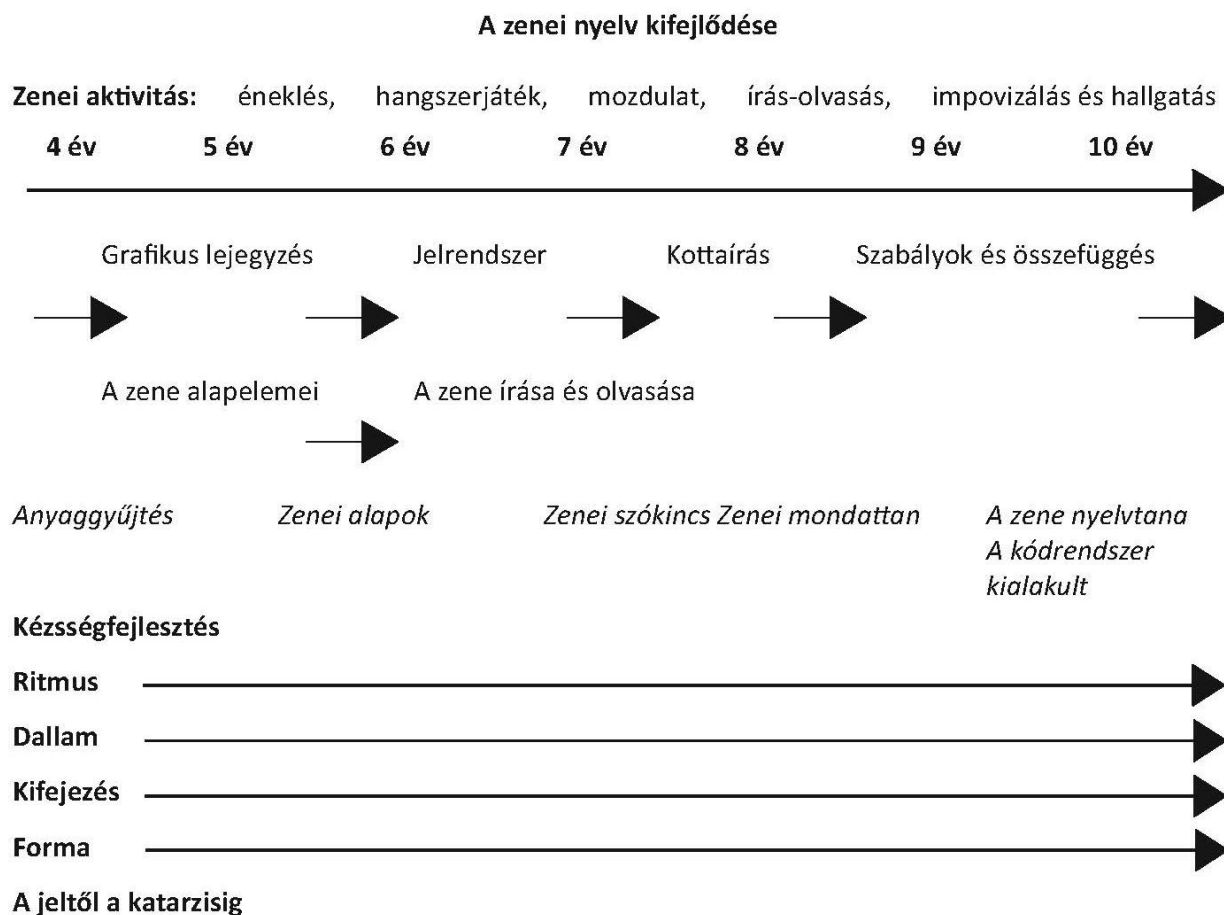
A zenei nyelv kifejlődése

Zenei aktivitás: éneklés, hangszerjáték, mozdulat, írás-olvasás, impovizálás és hallgatás

4 év 5 év 6 év 7 év 8 év 9 év 10 év

Grafikus lejegyzés Jelrendszer Kottaírás Szabályok és összefüggés

A zene alapelemei A zene írása és olvasása

*Anyaggyűjtés* *Zenei alapok* *Zenei szókincs* *Zenei mondattan* *A zene nyelvtana A kódrendszer kialakult*

Kézségfejlesztés

Ritmus

Dallam

Kifejezés

Forma

A jeltől a katarzisig